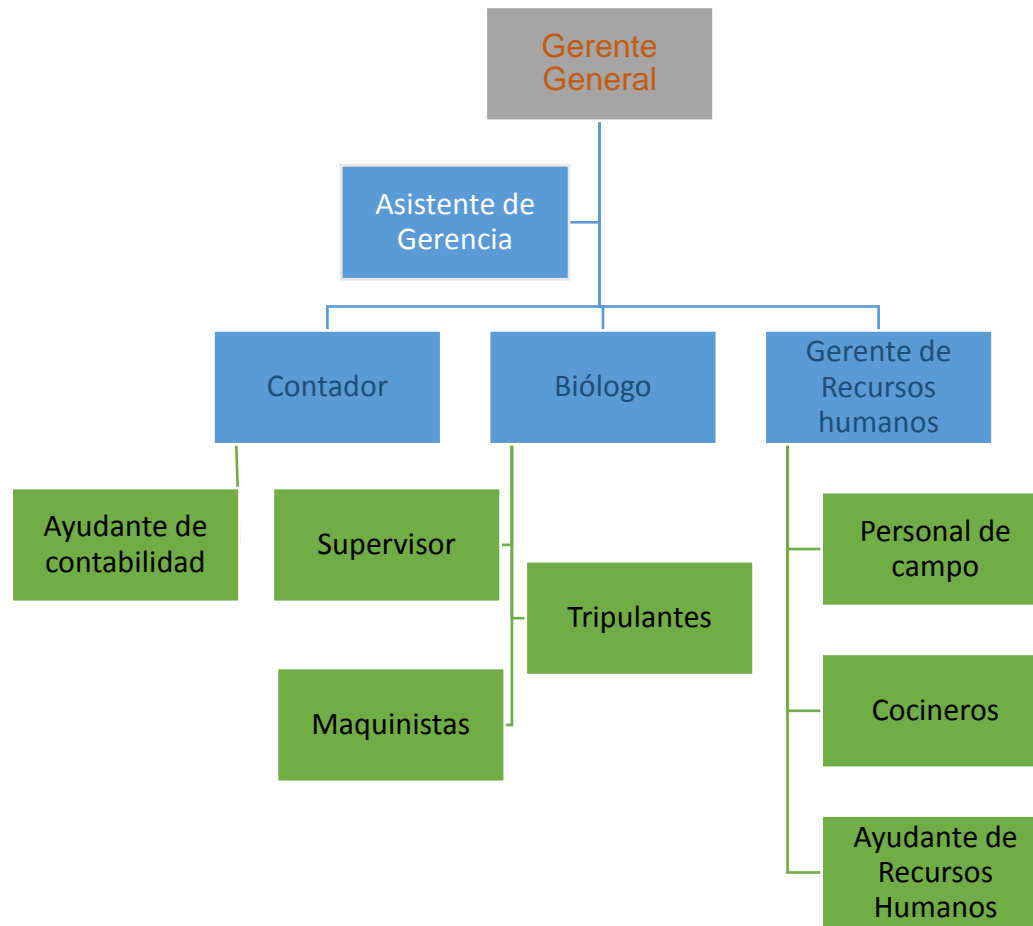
Gerente General

Asistente de Gerencia

Contador

Biólogo

Gerente de Recursos humanos

Ayudante de contabilidad

Supervisor

Tripulantes

Maquinistas

Personal de campo

Cocineros

Ayudante de Recursos Humanos